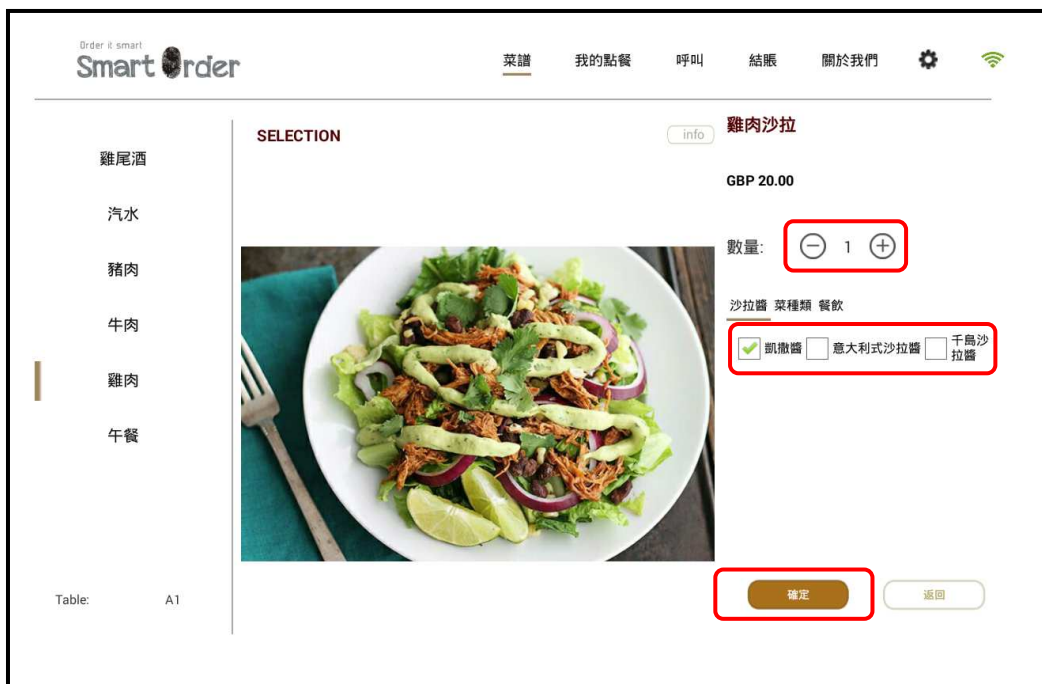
Order it smart
Smart Order

菜譜 我的點餐 呼叫 結賬 關於我們

雞尾酒
汽水
豬肉
牛肉
雞肉
午餐

Table: A1

SELECTION

info

雞肉沙拉

GBP 20.00

數量: 1

沙拉醬 菜種類 餐飲

凱撒醬 意大利式沙拉醬 千島沙拉醬

確定 返回